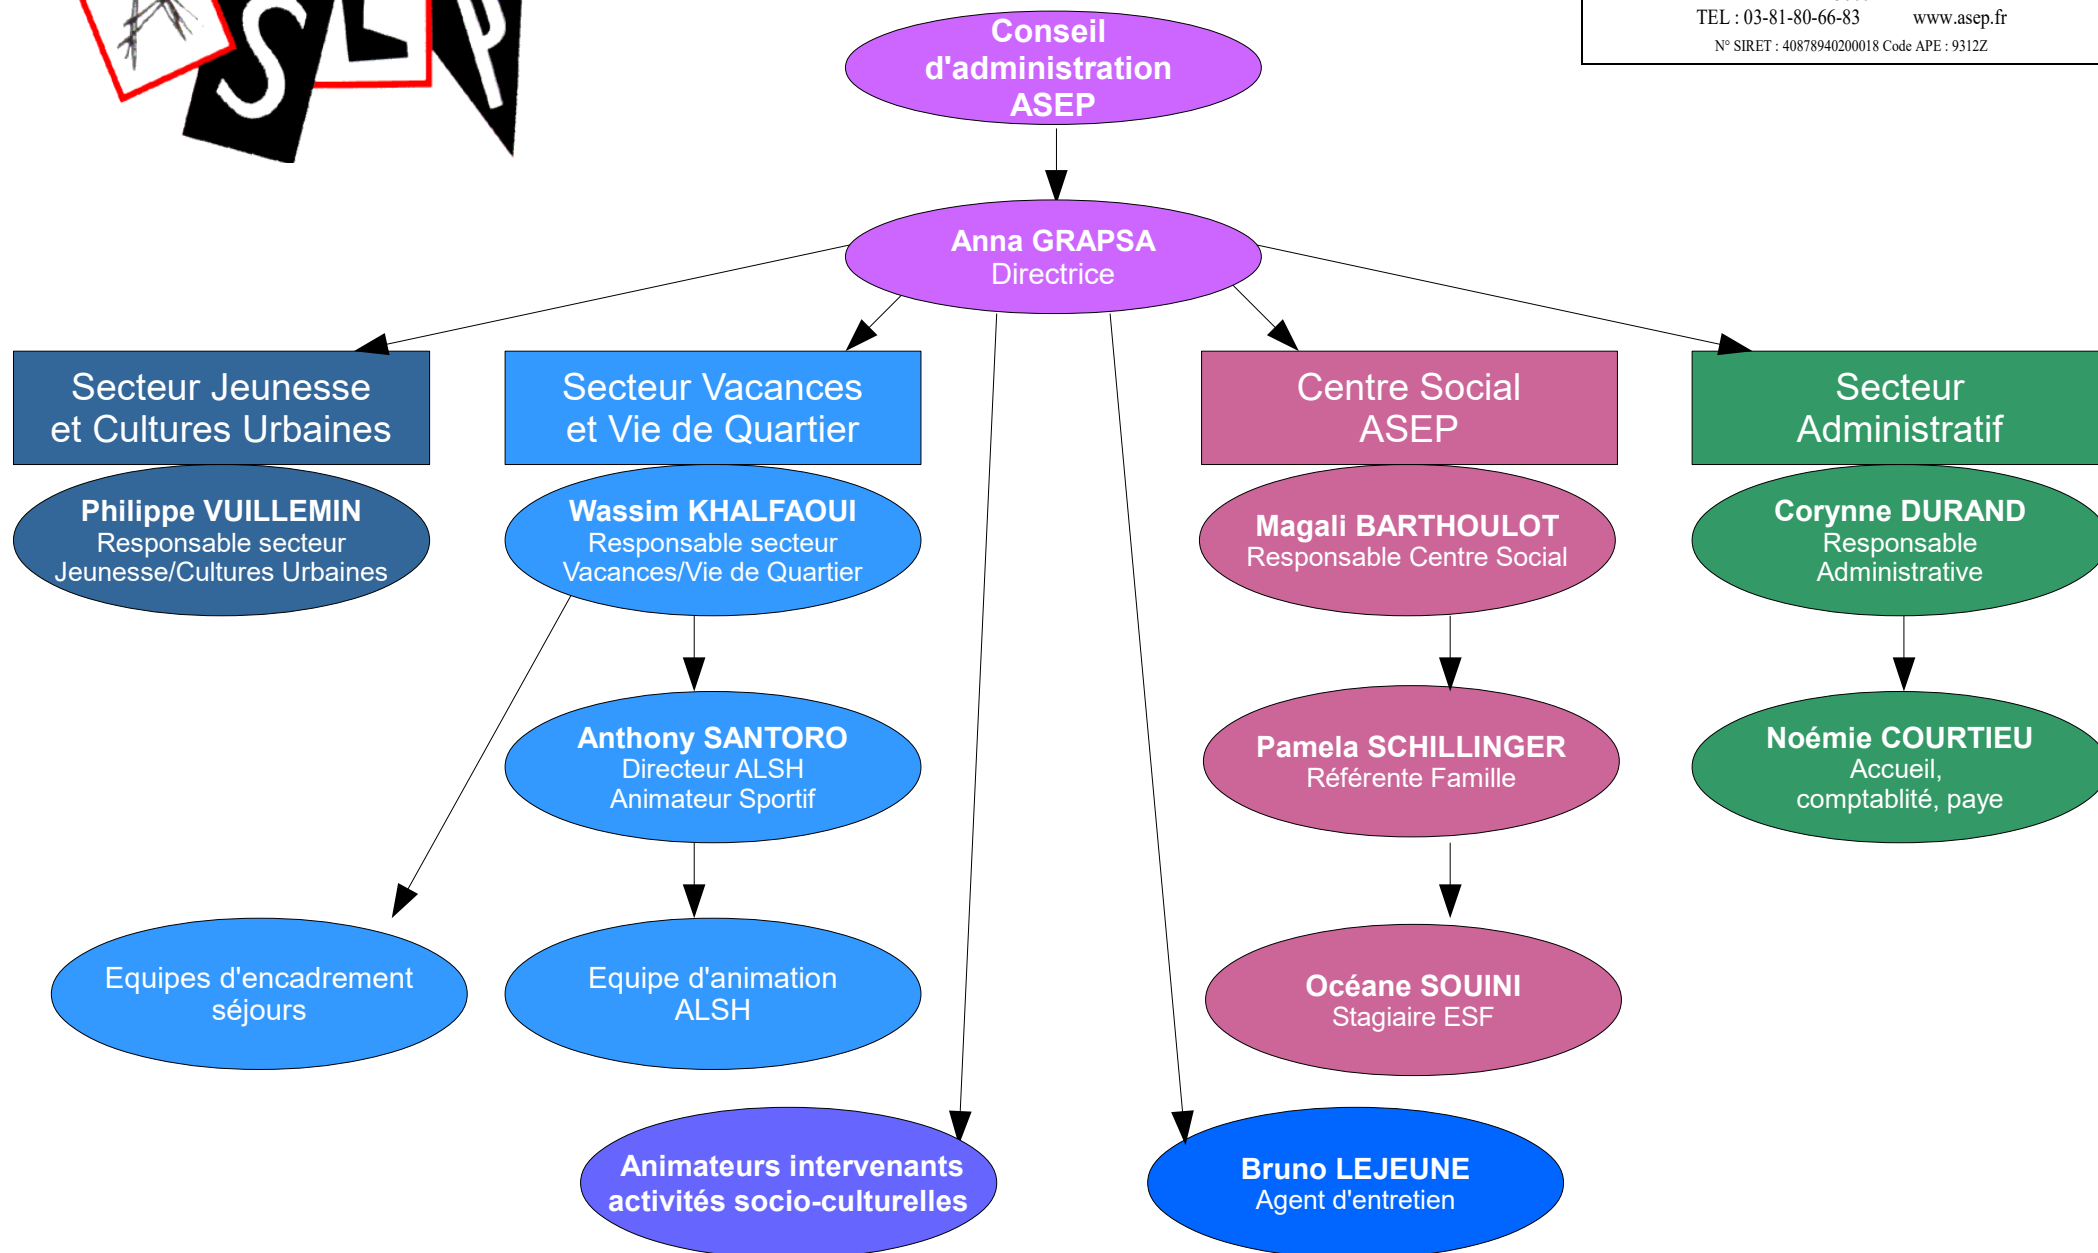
SEP

TEL : 03-81-80-66-83 www.asep.fr
N° SIRET : 40878940200018 Code APE : 9312Z

Conseil d'administration ASEP

Anna GRAPSA
Directrice

Secteur Jeunesse et Cultures Urbaines

Secteur Vacances et Vie de Quartier

Centre Social ASEP

Secteur Administratif

Philippe VUILLEMIN
Responsable secteur Jeunesse/Cultures Urbaines

Wassim KHALFAOUI
Responsable secteur Vacances/Vie de Quartier

Magali BARTHOULOT
Responsable Centre Social

Corynne DURAND
Responsable Administrative

Anthony SANTORO
Directeur ALSH
Animateur Sportif

Pamela SCHILLINGER
Référente Famille

Noémie COURTIEU
Accueil, comptablité, paye

Equipes d'encadrement séjours

Equipe d'animation ALSH

Océane SOUINI
Stagiaire ESF

Animateurs intervenants activités socio-culturelles

Bruno LEJEUNE
Agent d'entretien